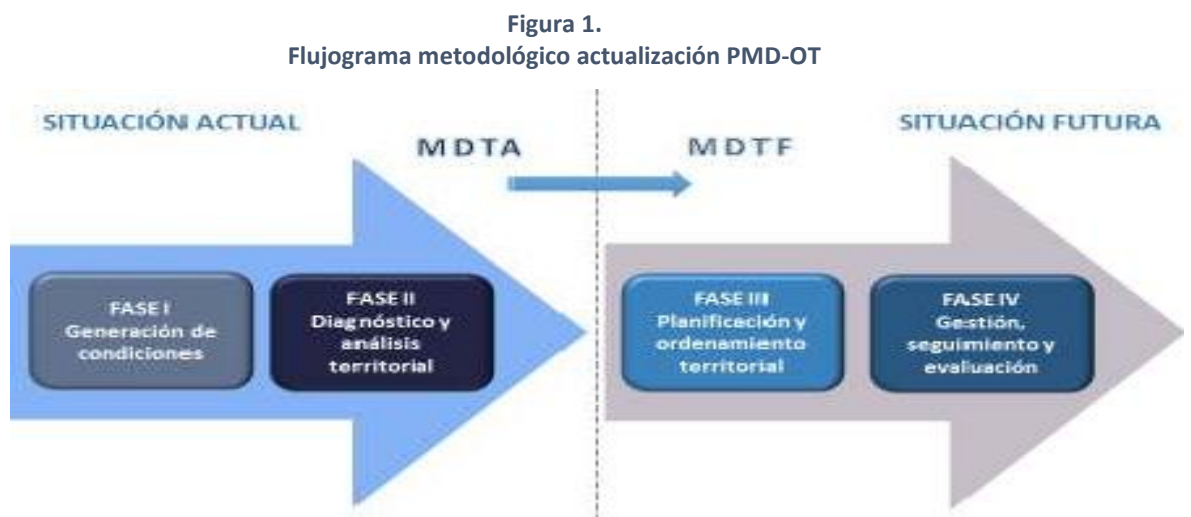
Figura 1.
Flujograma metodológico actualización PMD-OT

SITUACIÓN ACTUAL

MDTA

MDTF

SITUACIÓN FUTURA

FASE I
Generación de condiciones

FASE II
Diagnóstico y análisis territorial

FASE III
Planificación y ordenamiento territorial

FASE IV
Gestión, seguimiento y evaluación